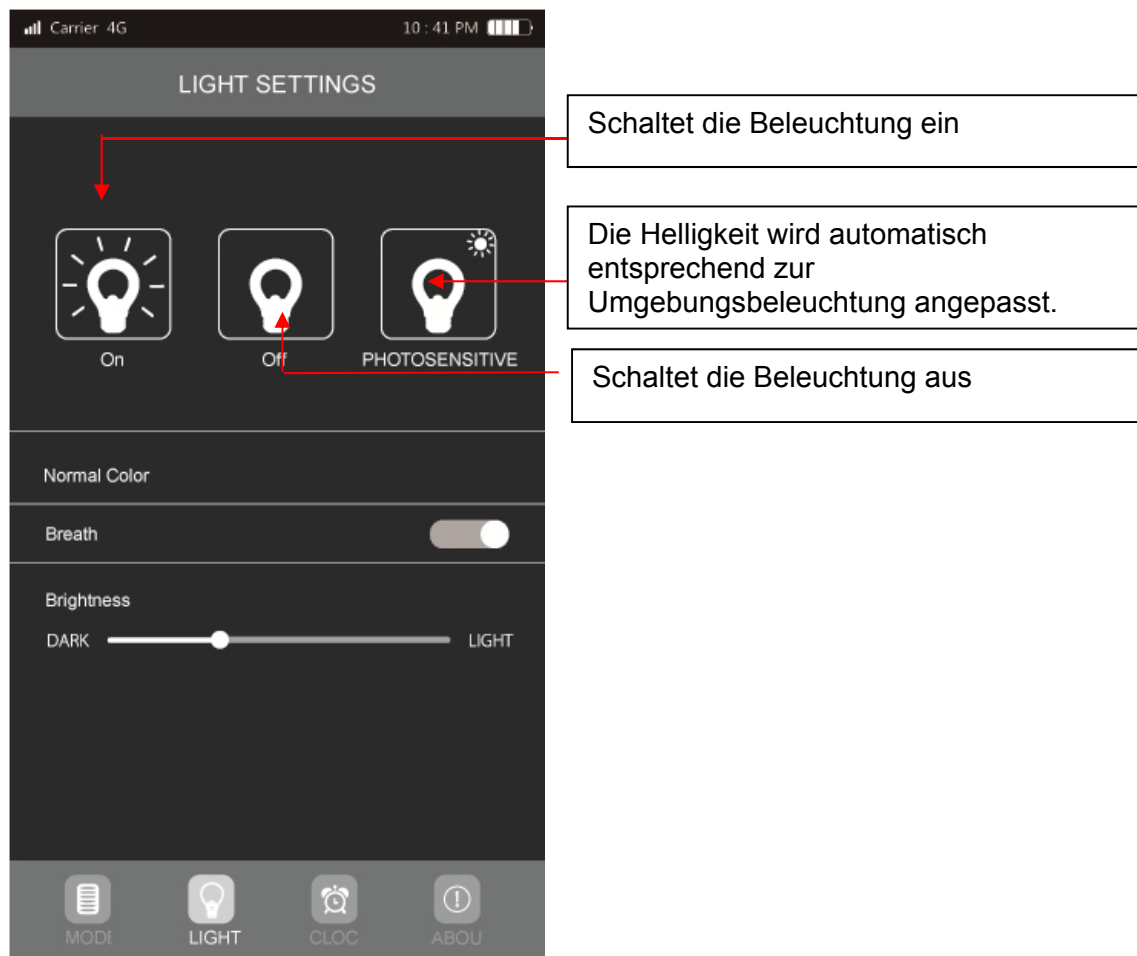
Carrier 4G 10 : 41 PM

LIGHT SETTINGS

Schaltet die Beleuchtung ein

Die Helligkeit wird automatisch entsprechend zur Umgebungsbeleuchtung angepasst.

On Off PHOTOSENSITIVE

Schaltet die Beleuchtung aus

Normal Color

Breath

Brightness

DARK LIGHT

MODE LIGHT CLOC ABOU